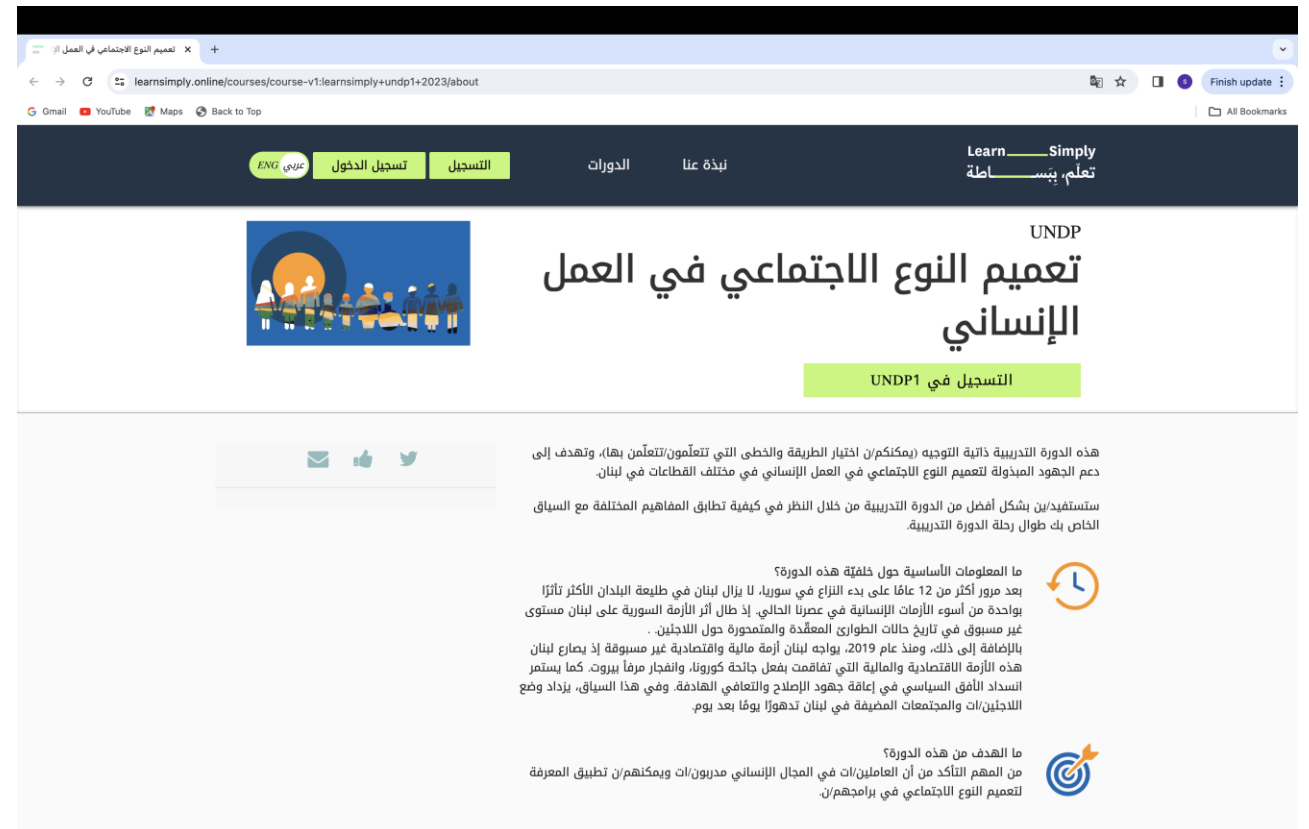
تعميم النوع الاجتماعي في العمل الإ ×
+

learnsimply.online/courses/course-v1:learnsimply+undp1+2023/about

Finish update

Gmail YouTube Maps Back to Top

All Bookmarks

Learn Simply
تعلم، ببساطة

نبذة عنا الدورات

التسجيل تسجيل الدخول عربي ENG

UNDP

تعميم النوع الاجتماعي في العمل الإنساني

التسجيل في UNDP1

هذه الدورة التدريبية ذاتية التوجيه (يمكنكم/ن اختيار الطريقة والخطى التي تتعلّمون/تتعلّمن بها)، وتهدف إلى دعم الجهود المبذولة لتعميم النوع الاجتماعي في العمل الإنساني في مختلف القطاعات في لبنان.

ستستفيد/ين بشكل أفضل من الدورة التدريبية من خلال النظر في كيفية تطابق المفاهيم المختلفة مع السياق الخاص بك طوال رحلة الدورة التدريبية.

ما المعلومات الأساسية حول خلفيّة هذه الدورة؟
بعد مرور أكثر من 12 عامًا على بدء النزاع في سوريا، لا يزال لبنان في طليعة البلدان الأكثر تأثرًا بواحدة من أسوء الأزمات الإنسانية في عصرنا الحالي. إذ طال أثر الأزمة السورية على لبنان مستوى غير مسبوق في تاريخ حالات الطوارئ المعقّدة والمتمحورة حول اللاجئين. .
بالإضافة إلى ذلك، ومنذ عام 2019، يواجه لبنان أزمة مالية واقتصادية غير مسبوقة إذ يصارع لبنان هذه الأزمة الاقتصادية والمالية التي تفاقمت بفعل جائحة كورونا، وانفجار مرفأ بيروت. كما يستمر انسداد الأفق السياسي في إعاقة جهود الإصلاح والتعافي الهادفة. وفي هذا السياق، يزداد وضع اللاجئين/ات والمجتمعات المضيفة في لبنان تدهورًا يومًا بعد يوم.

ما الهدف من هذه الدورة؟
من المهم التأكد من أن العاملين/ات في المجال الإنساني مدربون/ات ويمكنهم/ن تطبيق المعرفة لتعميم النوع الاجتماعي في برامجهم/ن.